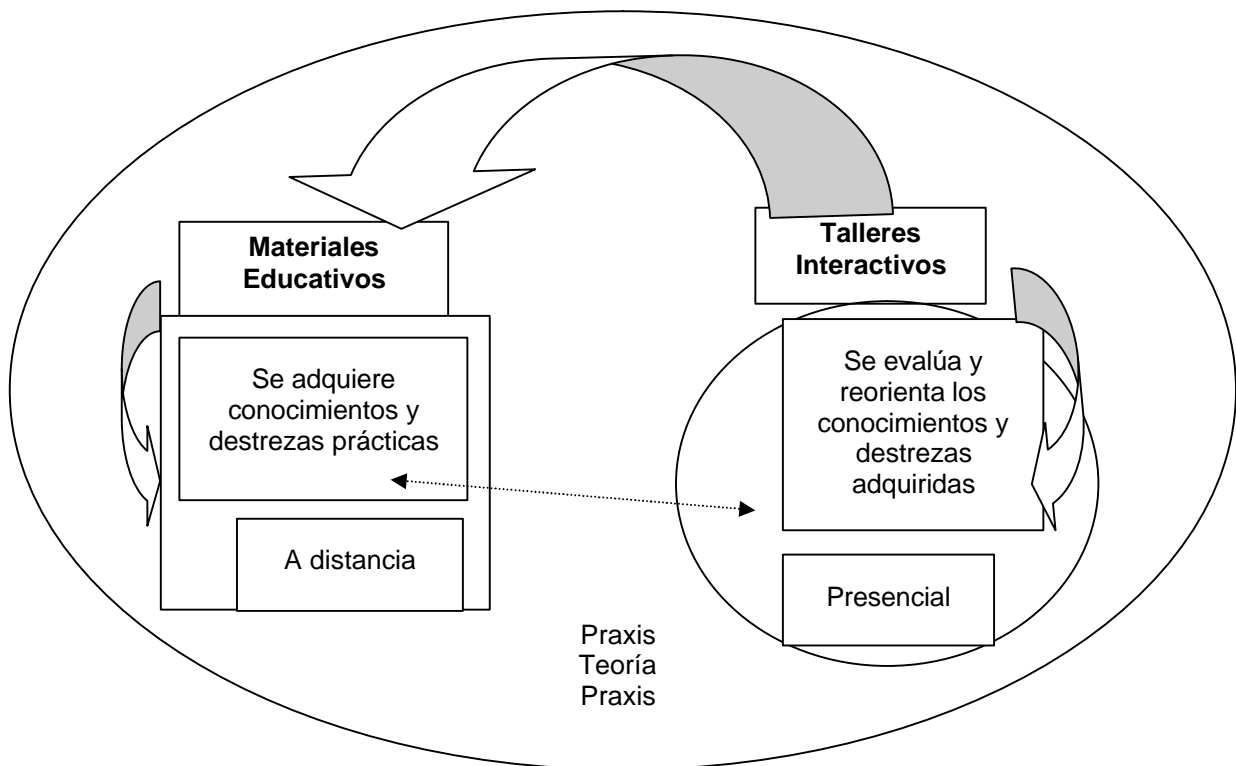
**Materiales Educativos**

Se adquiere conocimientos y destrezas prácticas

A distancia

**Talleres Interactivos**

Se evalúa y reorienta los conocimientos y destrezas adquiridas

Presencial

Praxis
Teoría
Praxis